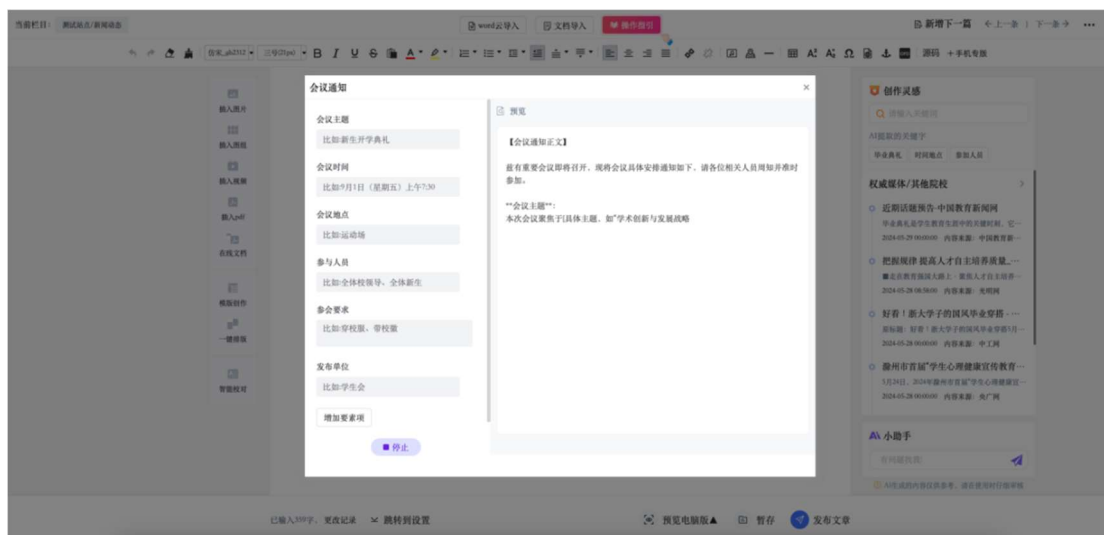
当前栏目： 测试站点/新闻动态

word云导入 文档导入 操作指引

新增下一篇 ←上一条 | 下一条→ ···

宋体 三号 B I U S A 源码 +手机专版

插入图片
插入音频
插入视频
插入pdf
在线文档
模板创作
一键排版
智能校对

会议通知 ×

会议主题
比如:新生开学典礼

会议时间
比如9月1日（星期五）上午7:30

会议地点
比如:运动场

参与人员
比如:全体校领导、全体新生

参会要求
比如:穿校服，带校徽

发布单位
比如:学生会

增加要素项

■ 停止

预览

【会议通知正文】

兹有重要会议即将召开，现将会议具体安排通知如下，请各位相关人员周知并准时参加。

**会议主题**：
本次会议聚焦于[具体主题，如"学术创新与发展战略

创作灵感
AI提取的关键字
毕业典礼 时间地点 参加人员

权威媒体/其他院校

近期话题预告-中国教育新闻网
2024-05-29 内容来源：中国教育新…

把握规律 提高人才自主培养质量_…
2024-05-28 内容来源：光明网

好看！浙大学子的国风毕业穿搭 ·…
2024-05-28 内容来源：中工网

滁州市首届"学生心理健康宣传教育…
2024-05-28 内容来源：央广网

小助手

已输入399字，更改记录 跳转到设置

预览电脑版▲ 暂存 发布文章